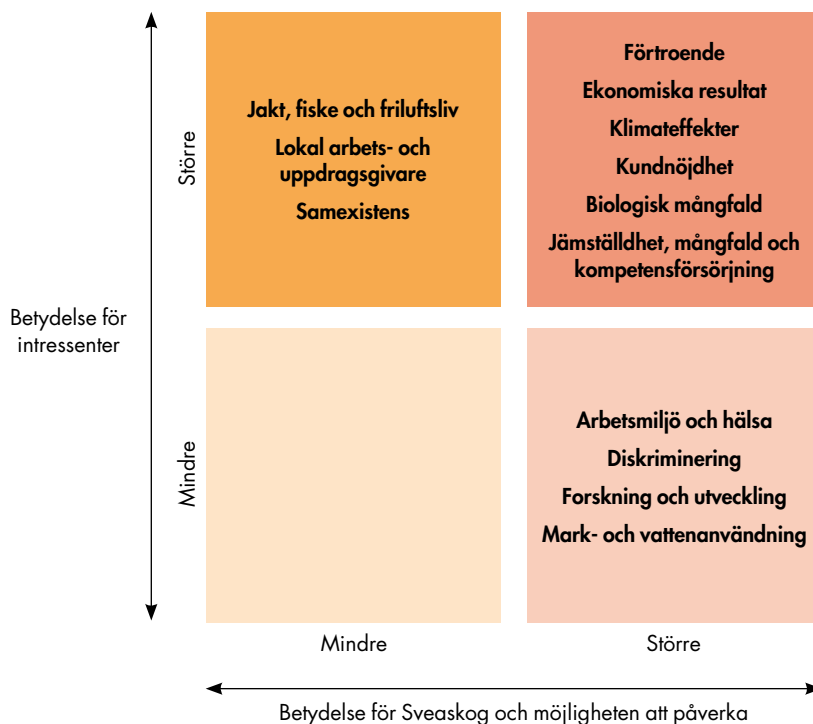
Betydelse för intressenter

Större

Mindre

Jakt, fiske och friluftsliv
Lokal arbets- och uppdragsgivare
Samexistens

Förtroende
Ekonomiska resultat
Klimateffekter
Kundnöjdhet
Biologisk mångfald
Jämställdhet, mångfald och kompetensförsörjning

Arbetsmiljö och hälsa
Diskriminering
Forskning och utveckling
Mark- och vattenanvändning

Mindre

Större

Betydelse för Sveaskog och möjligheten att påverka